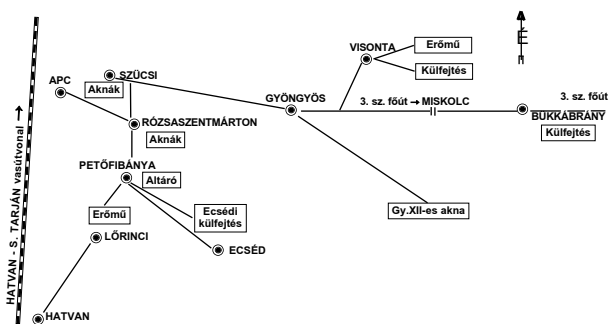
É

VISONTA
Erőmű
Külfejtés

APC
SZÜCSI
Aknák

GYÖNGYÖS

3. sz. főút → MISKOLC

3. sz. főút
BÜKKÁBRÁNY
Külfejtés

RÓZSASZENTMÁRTON
Aknák

PETŐFIBÁNYA
Altáró

Ecsédi külfejtés

Gy.XII-es akna

Erőmű
LŐRINCI

ECSÉD

HATVAN - S. TARJÁN vasútvonal →

HATVAN